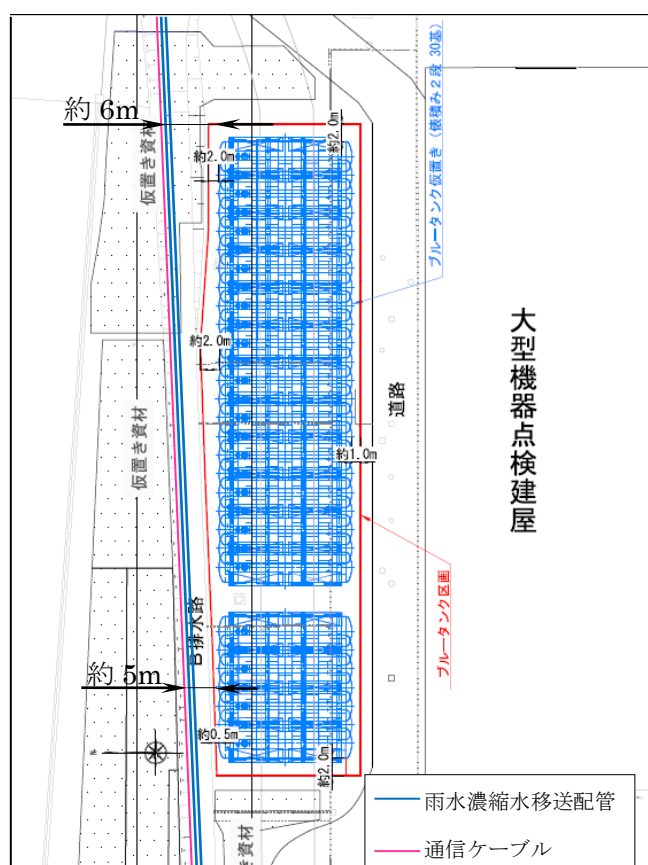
約 6m

約2.0m

約2.0m

仮置き資材

約2.0m

ブルータンク仮置き（段積み2段 30基）

大型機器点検建屋

道路

約1.0m

仮置き資材

ブルータンク区画

B排水路

約 5m

約0.5m

約2.0m

資材

雨水濃縮水移送配管

通信ケーブル